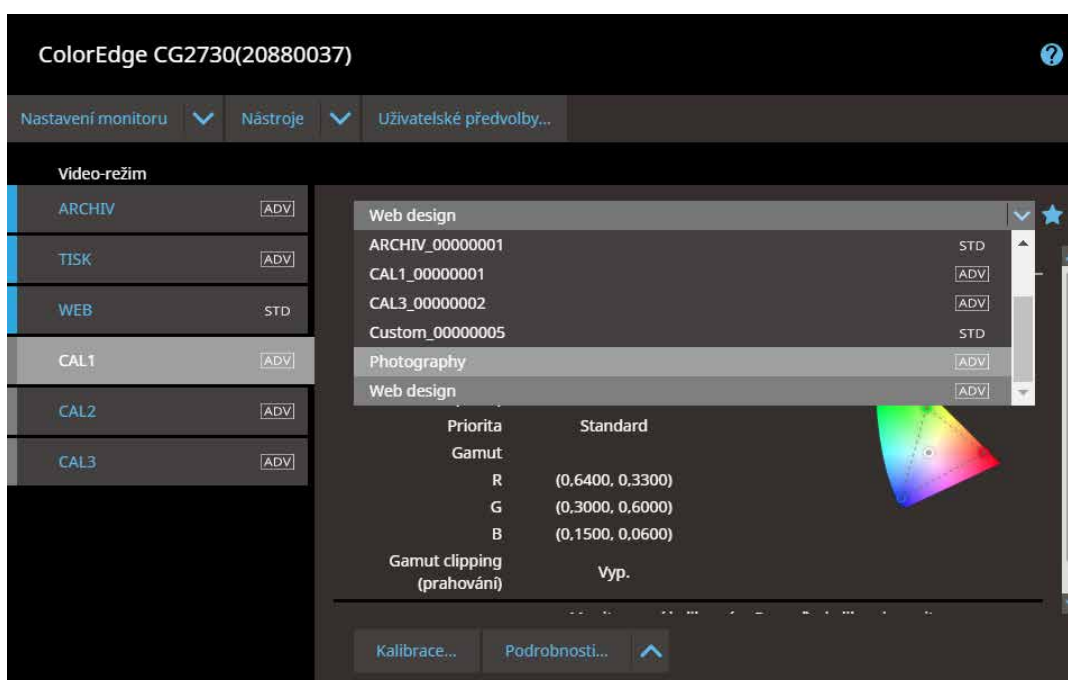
ColorEdge CG2730(20880037)

?

Nastavení monitoru | Nástroje | Uživatelské předvolby...

Video-režim

ARCHIV ADV
TISK ADV
WEB STD
CAL1 ADV
CAL2 ADV
CAL3 ADV

Web design

ARCHIV_00000001 STD
CAL1_00000001 ADV
CAL3_00000002 ADV
Custom_00000005 STD
Photography ADV
Web design ADV

Priorita Standard
Gamut
R (0,6400, 0,3300)
G (0,3000, 0,6000)
B (0,1500, 0,0600)
Gamut clipping (prahování) Vyp.

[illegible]

Kalibrace... Podrobnosti...